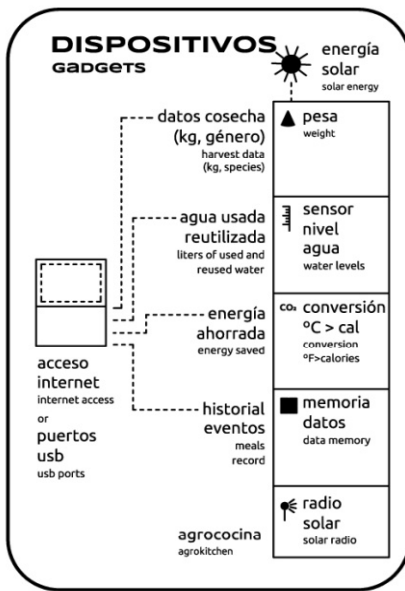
DISPOSITIVOS
GADGETS

energía solar
solar energy

datos cosecha (kg, género)
harvest data (kg, species)

pesa
weight

agua usada reutilizada
liters of used and reused water

sensor nivel agua
water levels

energía ahorrada
energy saved

$CO_2$ conversión ºC > cal
conversion ºF>calories

acceso internet
internet access
or
puertos usb
usb ports

historial eventos
meals record

memoria datos
data memory

radio solar
solar radio

agrococina
agrokitchen